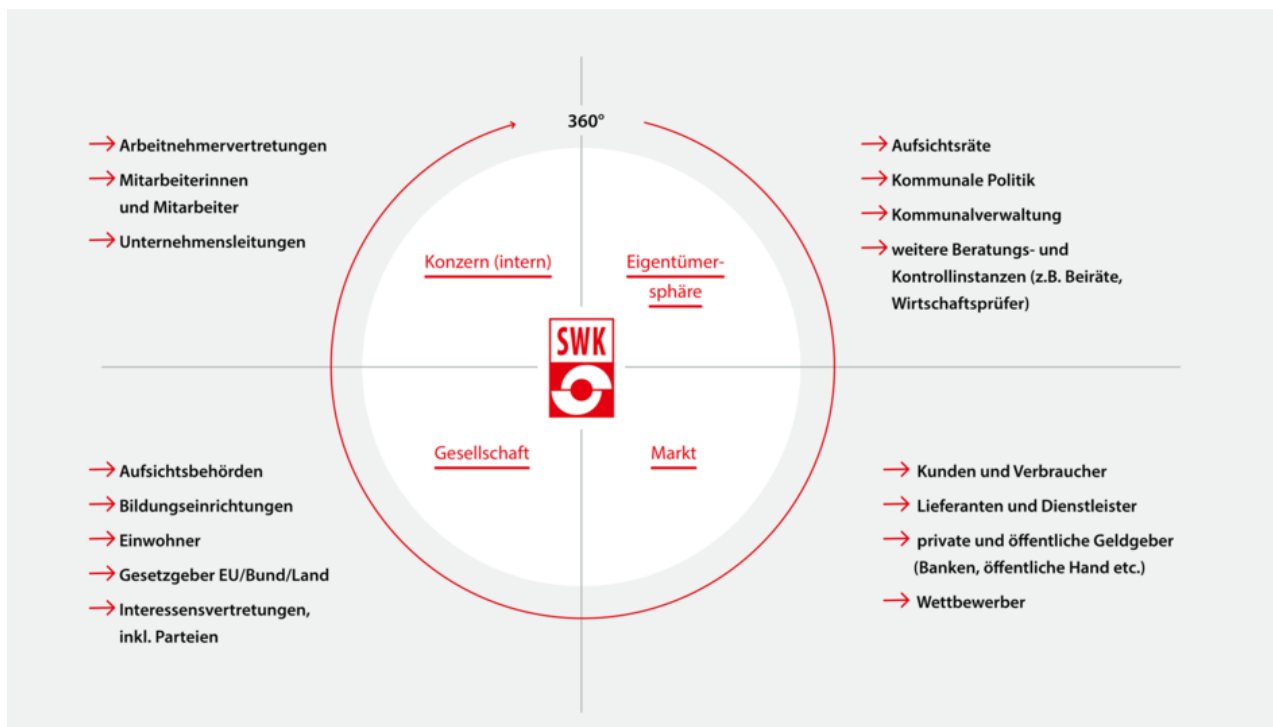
360°

→ Arbeitnehmervertretungen

→ Mitarbeiterinnen und Mitarbeiter

→ Unternehmensleitungen

→ Aufsichtsräte

→ Kommunale Politik

→ Kommunalverwaltung

→ weitere Beratungs- und Kontrollinstanzen (z.B. Beiräte, Wirtschaftsprüfer)

Konzern (intern)

Eigentümersphäre

SWK

Gesellschaft

Markt

→ Aufsichtsbehörden

→ Bildungseinrichtungen

→ Einwohner

→ Gesetzgeber EU/Bund/Land

→ Interessensvertretungen, inkl. Parteien

→ Kunden und Verbraucher

→ Lieferanten und Dienstleister

→ private und öffentliche Geldgeber (Banken, öffentliche Hand etc.)

→ Wettbewerber